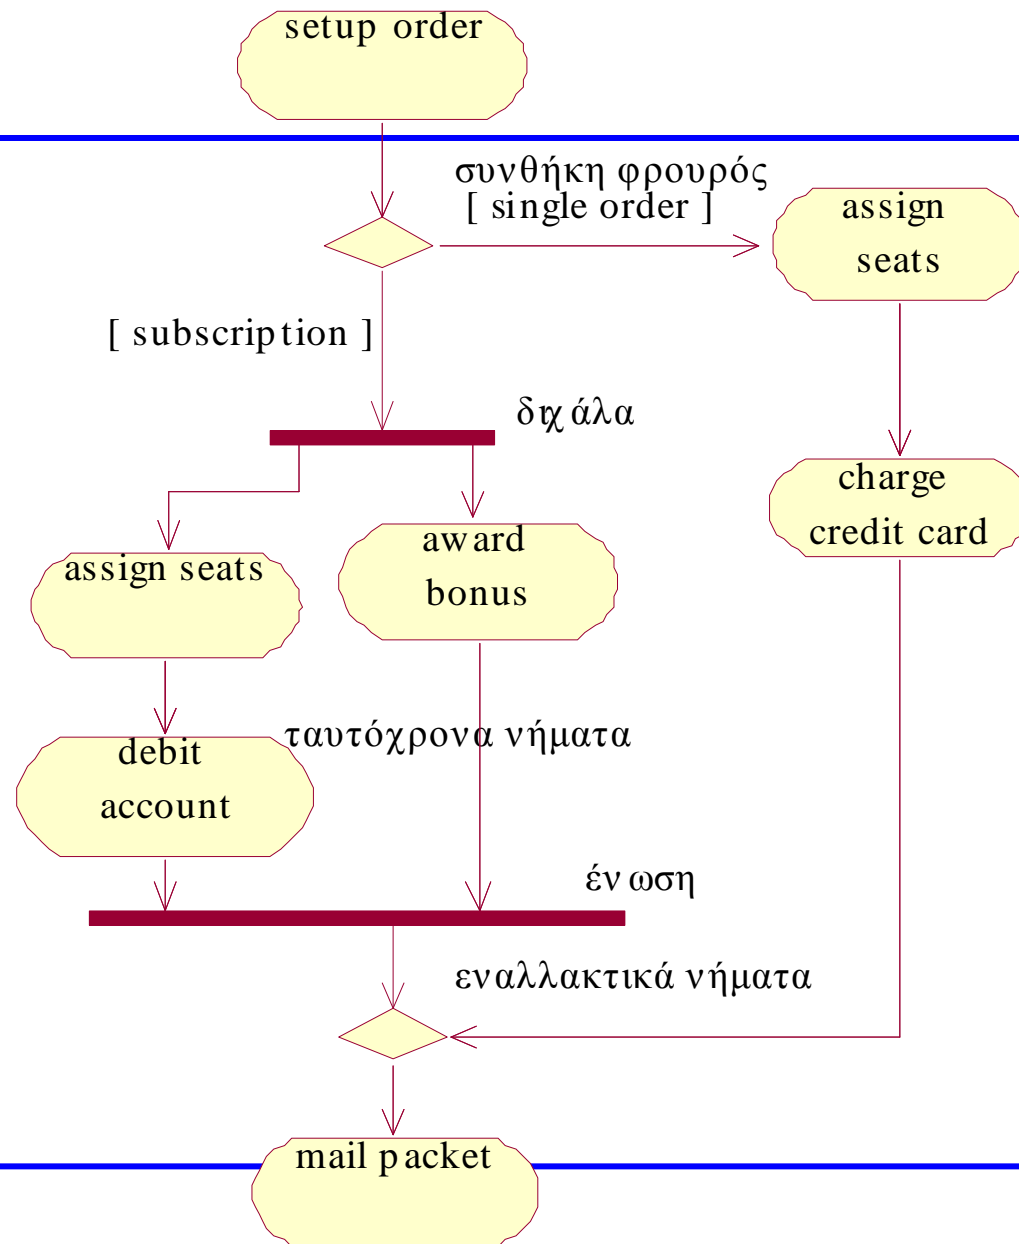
setup order

συνθήκη φρουρός
[ single order ]

assign seats

[ subscription ]

διχάλα

charge credit card

assign seats

award bonus

debit account

ταυτόχρονα νήματα

ένωση

εναλλακτικά νήματα

mail packet